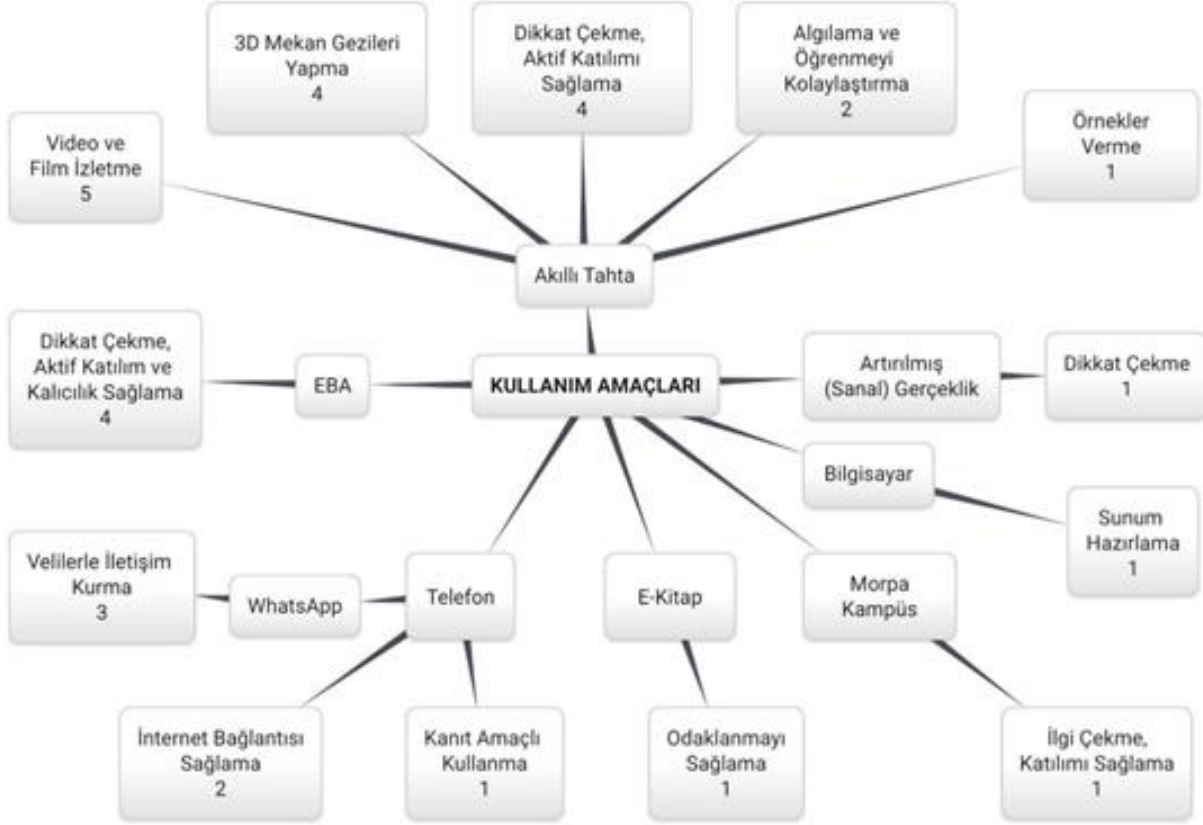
3D Mekan Gezileri Yapma
4

Dikkat Çekme, Aktif Katılımı Sağlama
4

Algılama ve Öğrenmeyi Kolaylaştırma
2

Video ve Film İzletme
5

Örnekler Verme
1

Akıllı Tahta

Dikkat Çekme, Aktif Katılım ve Kalıcılık Sağlama
4

EBA

KULLANIM AMAÇLARI

Artırılmış (Sanal) Gerçeklik

Dikkat Çekme
1

Bilgisayar

Sunum Hazırlama
1

Velilerle İletişim Kurma
3

WhatsApp

Telefon

E-Kitap

Morpa Kampüs

İnternet Bağlantısı Sağlama
2

Kanıt Amaçlı Kullanma
1

Odaklanmayı Sağlama
1

İlgi Çekme, Katılımı Sağlama
1